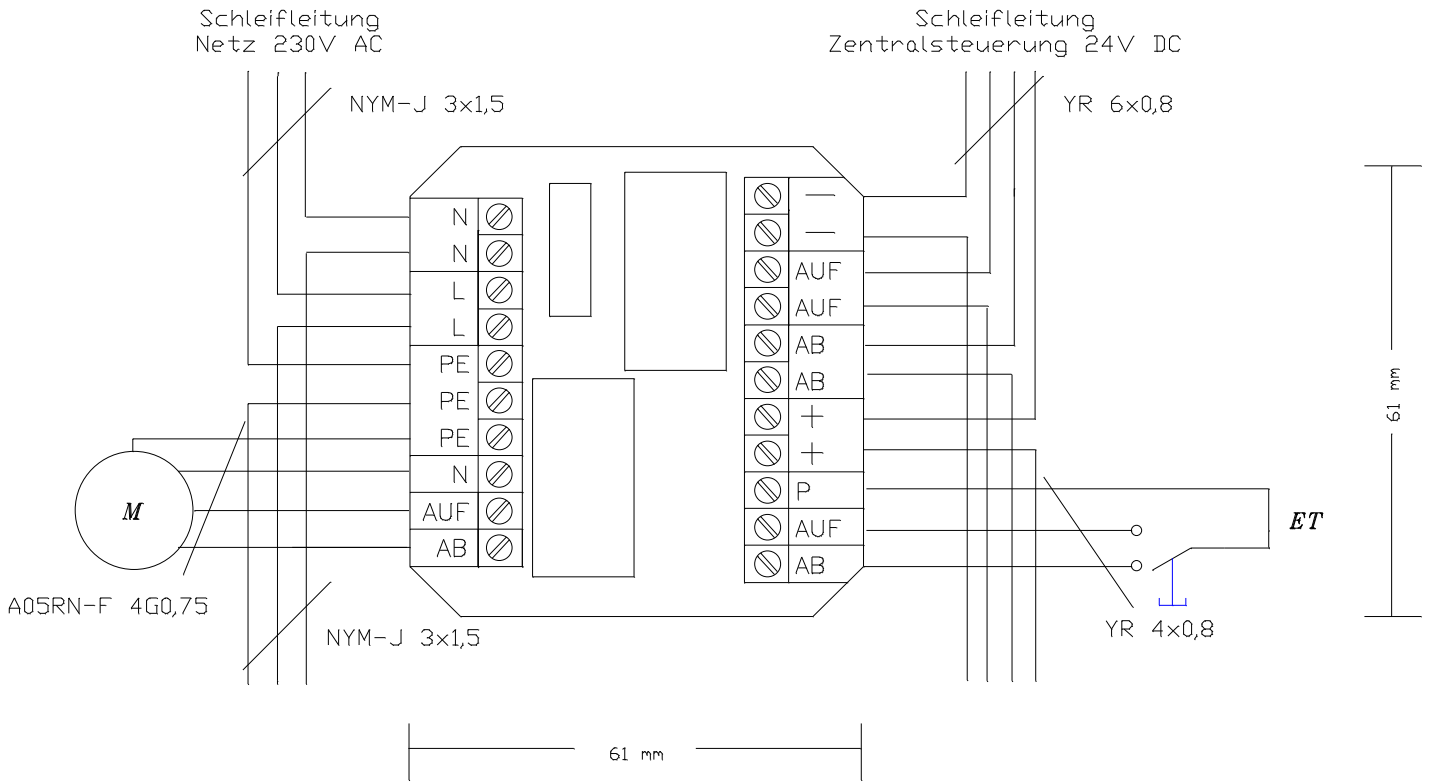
Schleifleitung
Netz 230V AC

Schleifleitung
Zentralsteuerung 24V DC

NYM-J 3x1,5

YR 6x0,8

N
N
L
L
PE
PE
PE
N
AUF
AB

—
—
AUF
AUF
AB
AB
+
+
P
AUF
AB

M

ET

61 mm

A05RN-F 4G0,75

NYM-J 3x1,5

YR 4x0,8

61 mm